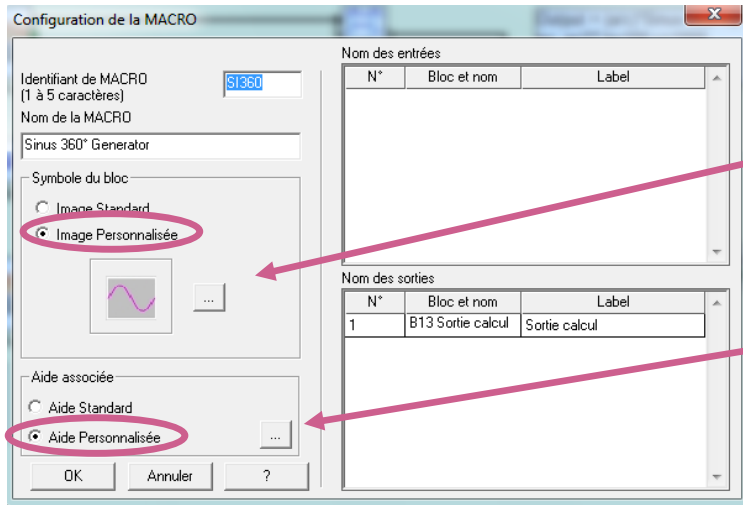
Configuration de la MACRO

Identifiant de MACRO
(1 à 5 caractères)
SI360
Nom de la MACRO
Sinus 360° Generator

Symbole du bloc
Image Standard
Image Personnalisée
...

Aide associée
Aide Standard
Aide Personnalisée
...

OK
Annuler
?

Nom des entrées

| N° | Bloc et nom | Label |
|---|---|---|

Nom des sorties

| N° | Bloc et nom | Label |
|---|---|---|
| 1 | B13 Sortie calcul | Sortie calcul |